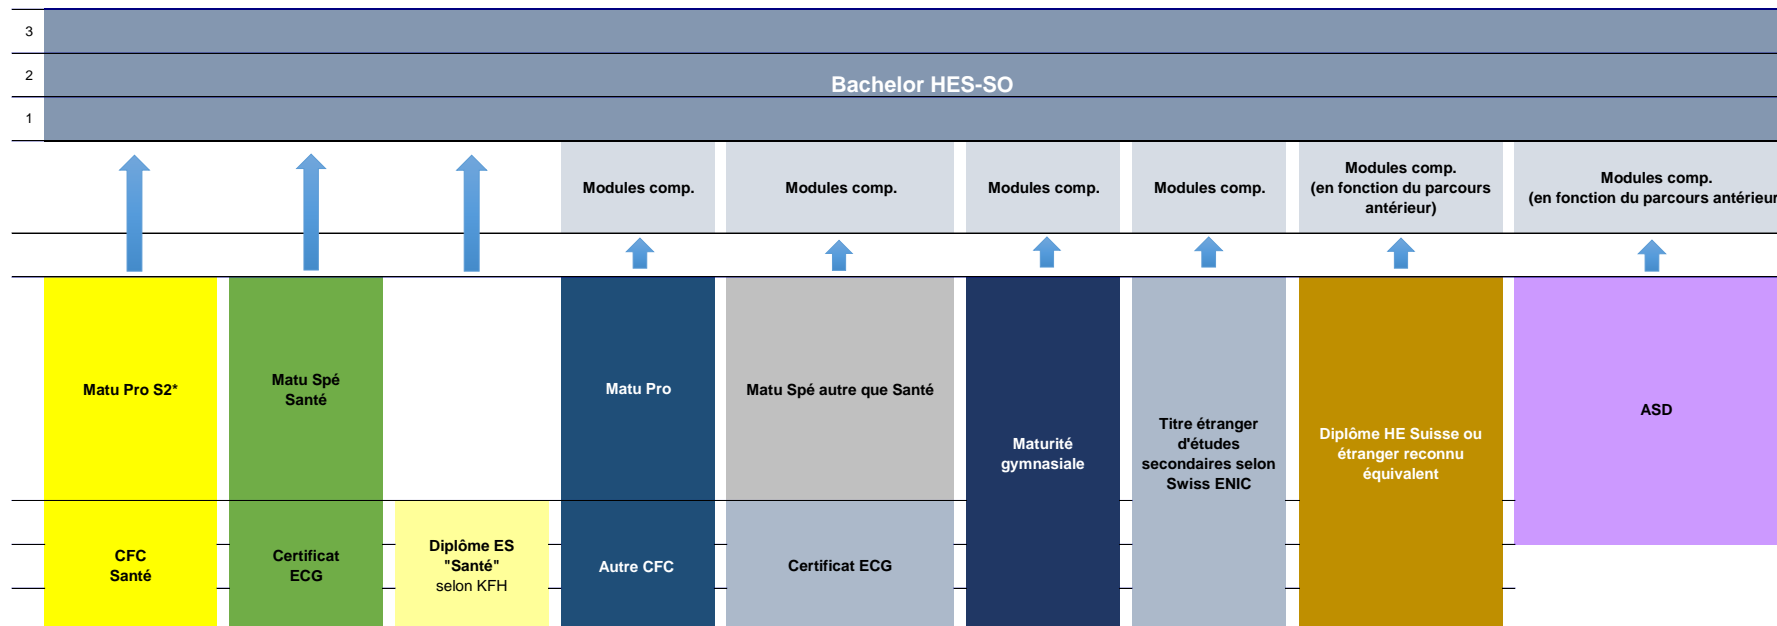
3
2
1
Bachelor HES-SO

Modules comp.
Modules comp.
Modules comp.
Modules comp.
Modules comp. (en fonction du parcours antérieur)
Modules comp. (en fonction du parcours antérieur

Matu Pro S2*
Matu Spé Santé
Matu Pro
Matu Spé autre que Santé
Maturité gymnasiale
Titre étranger d'études secondaires selon Swiss ENIC
Diplôme HE Suisse ou étranger reconnu équivalent
ASD

CFC Santé
Certificat ECG
Diplôme ES "Santé" selon KFH
Autre CFC
Certificat ECG